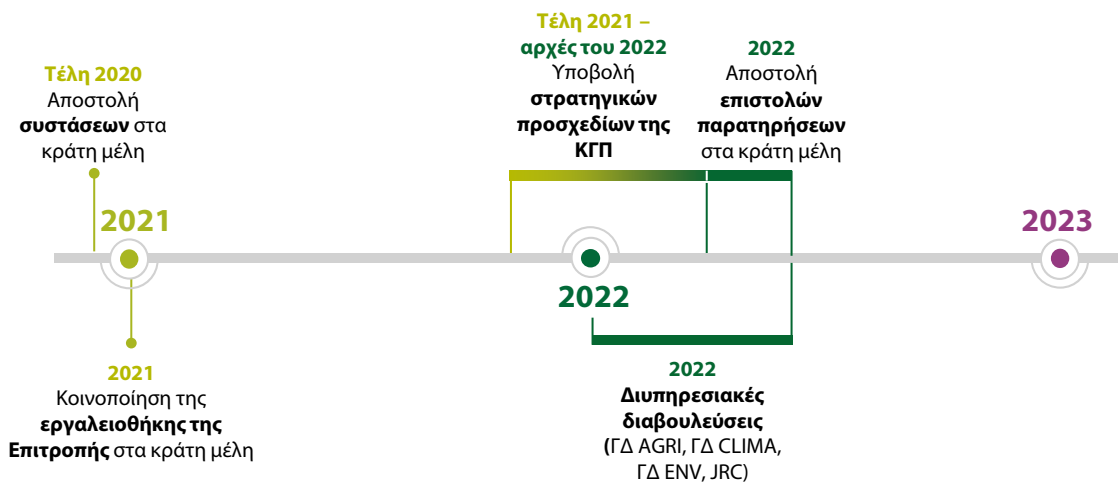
Τέλη 2020
Αποστολή **συστάσεων** στα κράτη μέλη

2021

2021
Κοινοποίηση της **εργαλειοθήκης της Επιτροπής** στα κράτη μέλη

Τέλη 2021 – αρχές του 2022
Υποβολή **στρατηγικών προσχεδίων της ΚΓΠ**

2022
Αποστολή **επιστολών παρατηρήσεων** στα κράτη μέλη

2022

2022
**Διυπηρεσιακές διαβουλεύσεις**
(ΓΔ AGRI, ΓΔ CLIMA, ΓΔ ENV, JRC)

2023